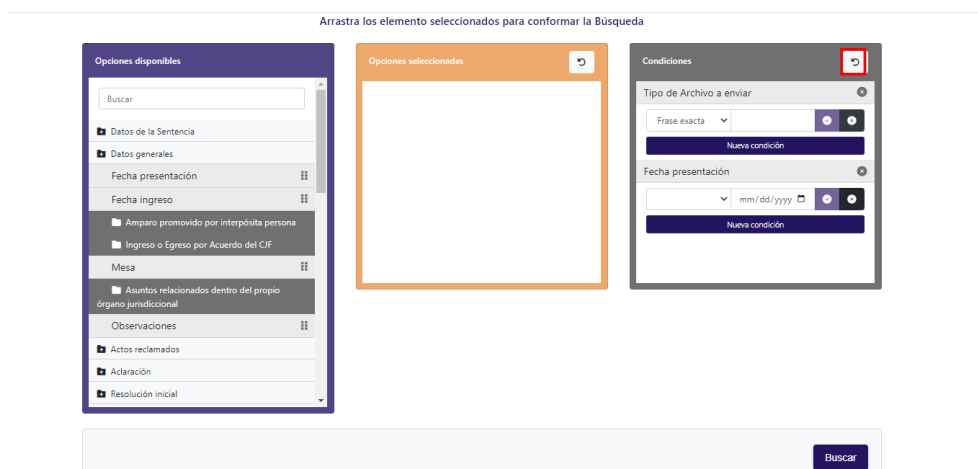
Arrastra los elemento seleccionados para conformar la Búsqueda

Opciones disponibles

Buscar

Datos de la Sentencia

Datos generales

Fecha presentación

Fecha ingreso

Amparo promovido por interpósita persona

Ingreso o Egreso por Acuerdo del CJF

Mesa

Asuntos relacionados dentro del propio órgano jurisdiccional

Observaciones

Actos reclamados

Aclaración

Resolución inicial

Opciones seleccionadas

Condiciones

Tipo de Archivo a enviar

Frase exacta

Nueva condición

Fecha presentación

mm/dd/yyyy

Nueva condición

Buscar